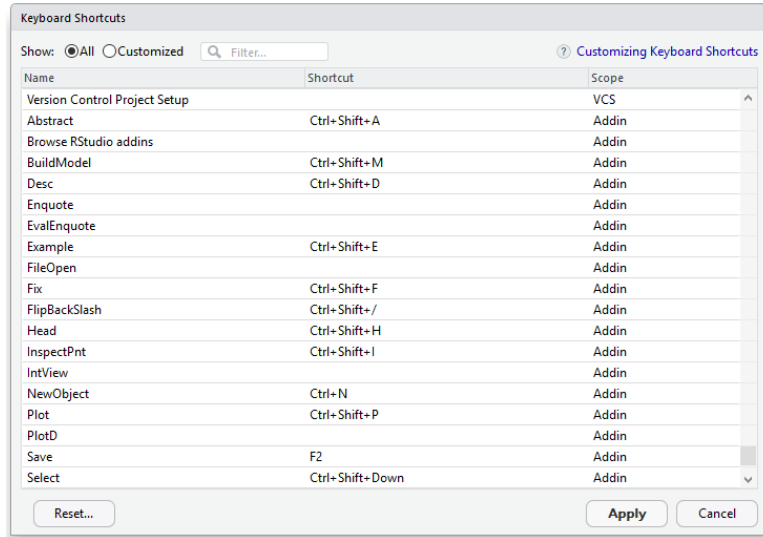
Keyboard Shortcuts

Show: All Customized Filter... ? Customizing Keyboard Shortcuts

| Name | Shortcut | Scope |
|---|---|---|
| Version Control Project Setup | | VCS |
| Abstract | Ctrl+Shift+A | Addin |
| Browse RStudio addins | | Addin |
| BuildModel | Ctrl+Shift+M | Addin |
| Desc | Ctrl+Shift+D | Addin |
| Enquote | | Addin |
| EvalEnquote | | Addin |
| Example | Ctrl+Shift+E | Addin |
| FileOpen | | Addin |
| Fix | Ctrl+Shift+F | Addin |
| FlipBackSlash | Ctrl+Shift+/ | Addin |
| Head | Ctrl+Shift+H | Addin |
| InspectPnt | Ctrl+Shift+I | Addin |
| IntView | | Addin |
| NewObject | Ctrl+N | Addin |
| Plot | Ctrl+Shift+P | Addin |
| PlotD | | Addin |
| Save | F2 | Addin |
| Select | Ctrl+Shift+Down | Addin |

Reset... Apply Cancel